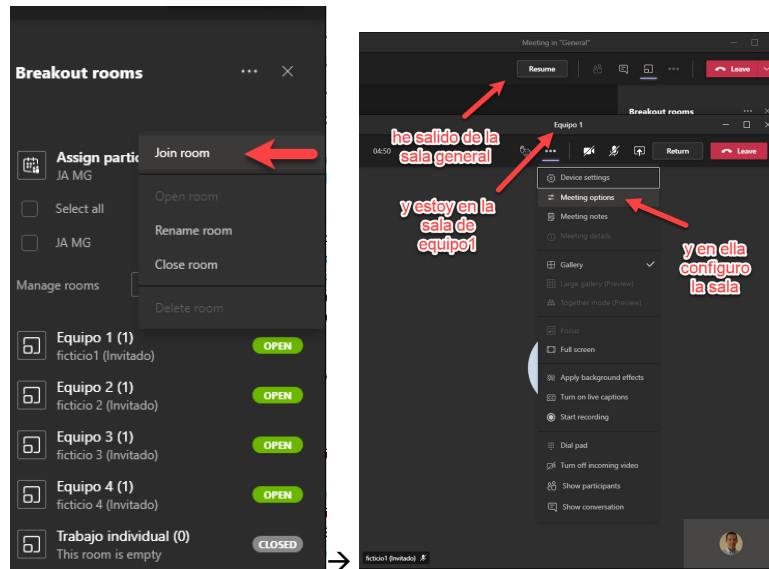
Breakout rooms

Assign partic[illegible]
JA MG

Join room
Open room
Rename room
Close room
Delete room

Select all
JA MG

Manage rooms

Equipo 1 (1)
ficticio1 (Invitado)
OPEN

Equipo 2 (1)
ficticio 2 (Invitado)
OPEN

Equipo 3 (1)
ficticio 3 (Invitado)
OPEN

Equipo 4 (1)
ficticio 4 (Invitado)
OPEN

Trabajo individual (0)
This room is empty
CLOSED

Meeting in "General"
Resume
Leave
Breakout rooms

he salido de la sala general

Equipo 1
04:50
Return
Leave

y estoy en la sala de equipo1

Device settings
Meeting options
Meeting notes
Meeting details
Gallery
Large gallery (Preview)
Together mode (Preview)
Focus
Full screen
Apply background effects
Turn on live captions
Start recording
Dial pad
Turn off incoming video
Show participants
Show conversation

y en ella configuro la sala

ficticio1 (Invitado)